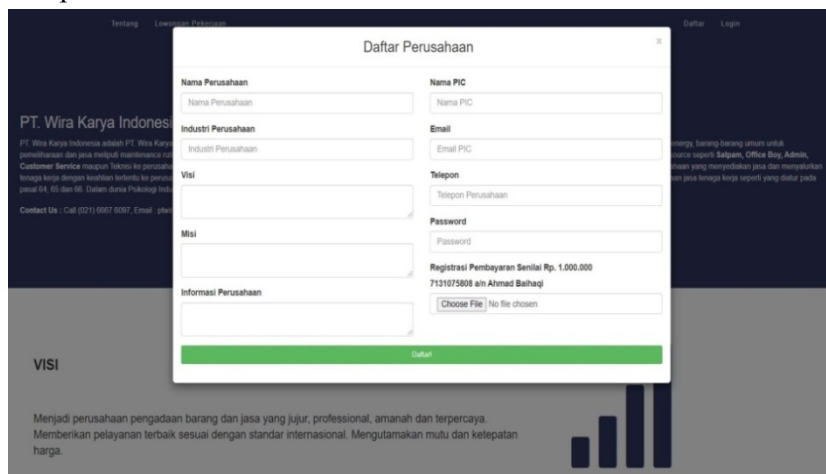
Tentang Lowongan Pekerjaan

Daftar Login

Daftar Perusahaan

×

Nama Perusahaan

Nama Perusahaan

Industri Perusahaan

Industri Perusahaan

Visi

Misi

Informasi Perusahaan

Nama PIC

Nama PIC

Email

Email PIC

Telepon

Telepon Perusahaan

Password

Password

Registrasi Pembayaran Senilai Rp. 1.000.000

7131075808 a/n Ahmad Baihaqi

Choose File No file chosen

Daftar

PT. Wira Karya Indonesi

PT. Wira Karya Indonesia adalah PT. Wira Karya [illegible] pemeliharaan dan jasa meliputi maintenance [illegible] Customer Service maupun Teknisi ke perusaha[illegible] tenaga kerja dengan keahlian tertentu ke perusa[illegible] pasal 64, 65 dan 66. Dalam dunia Psikologi Indu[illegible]

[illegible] energy, barang-barang umum untuk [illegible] source seperti Satpam, Office Boy, Admin, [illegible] haan yang menyediakan jasa dan menyalurkan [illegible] jasa tenaga kerja seperti yang diatur pada

Contact Us : Call (021) 6667 6097, Email : ptwi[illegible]

VISI

Menjadi perusahaan pengadaan barang dan jasa yang jujur, professional, amanah dan terpercaya. Memberikan pelayanan terbaik sesuai dengan standar internasional. Mengutamakan mutu dan ketepatan harga.